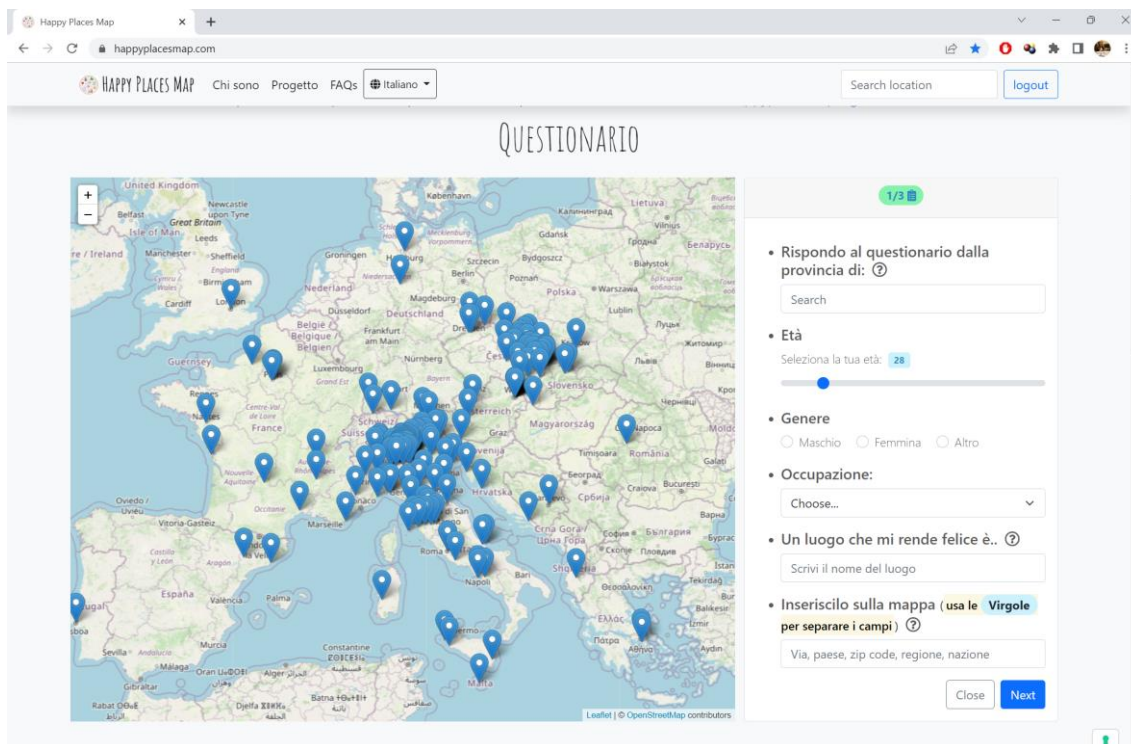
Happy Places Map

happyplacesmap.com

HAPPY PLACES MAP Chi sono Progetto FAQs Italiano

Search location logout

QUESTIONARIO

+
−

United Kingdom Newcastle upon Tyne Belfast Great Britain Isle of Man Leeds Ireland Manchester Sheffield England Birmingham Cardiff London Nederland Groningen Hamburg Deutschland Dusseldorf Magdeburg Berlin België Belgique Frankfurt am Main Luxembourg Nürnberg Guernsey France Schweiz Suisse Österreich Graz Magyarország Slovensko Polska Gdańsk Szczecin Bydgoszcz Poznań Warszawa Lublin Lietuva Vilnius Białystok Беларусь Kobenhavn Калининград Гродна Львів Житомир Чернівці Cluj-Napoca România Timișoara Craiova București Hrvatska Србија Црна Гора Бългapия София Скопје Пловдив Shqipëria Ελλάς Αθήνα Πάτρα İzmir Balıkesir Tekirdağ Istanbul Oviedo Vitoria-Gasteiz España Valencia Palma Murcia Sevilla Málaga Gibraltar Rabat Oran Alger Constantine Batna Djelfa Marseille Roma Napoli Bari Palermo Malta Nantes Lisboa Castilla y León Aragón Nouvelle-Aquitaine Occitanie

Leaflet | © OpenStreetMap contributors

1/3

• Rispondo al questionario dalla provincia di: ?

Search

• Età

Seleziona la tua età: 28

• Genere

Maschio Femmina Altro

• Occupazione:

Choose...

• Un luogo che mi rende felice è.. ?

Scrivi il nome del luogo

• Inseriscilo sulla mappa (usa le Virgole per separare i campi) ?

Via, paese, zip code, regione, nazione

Close Next